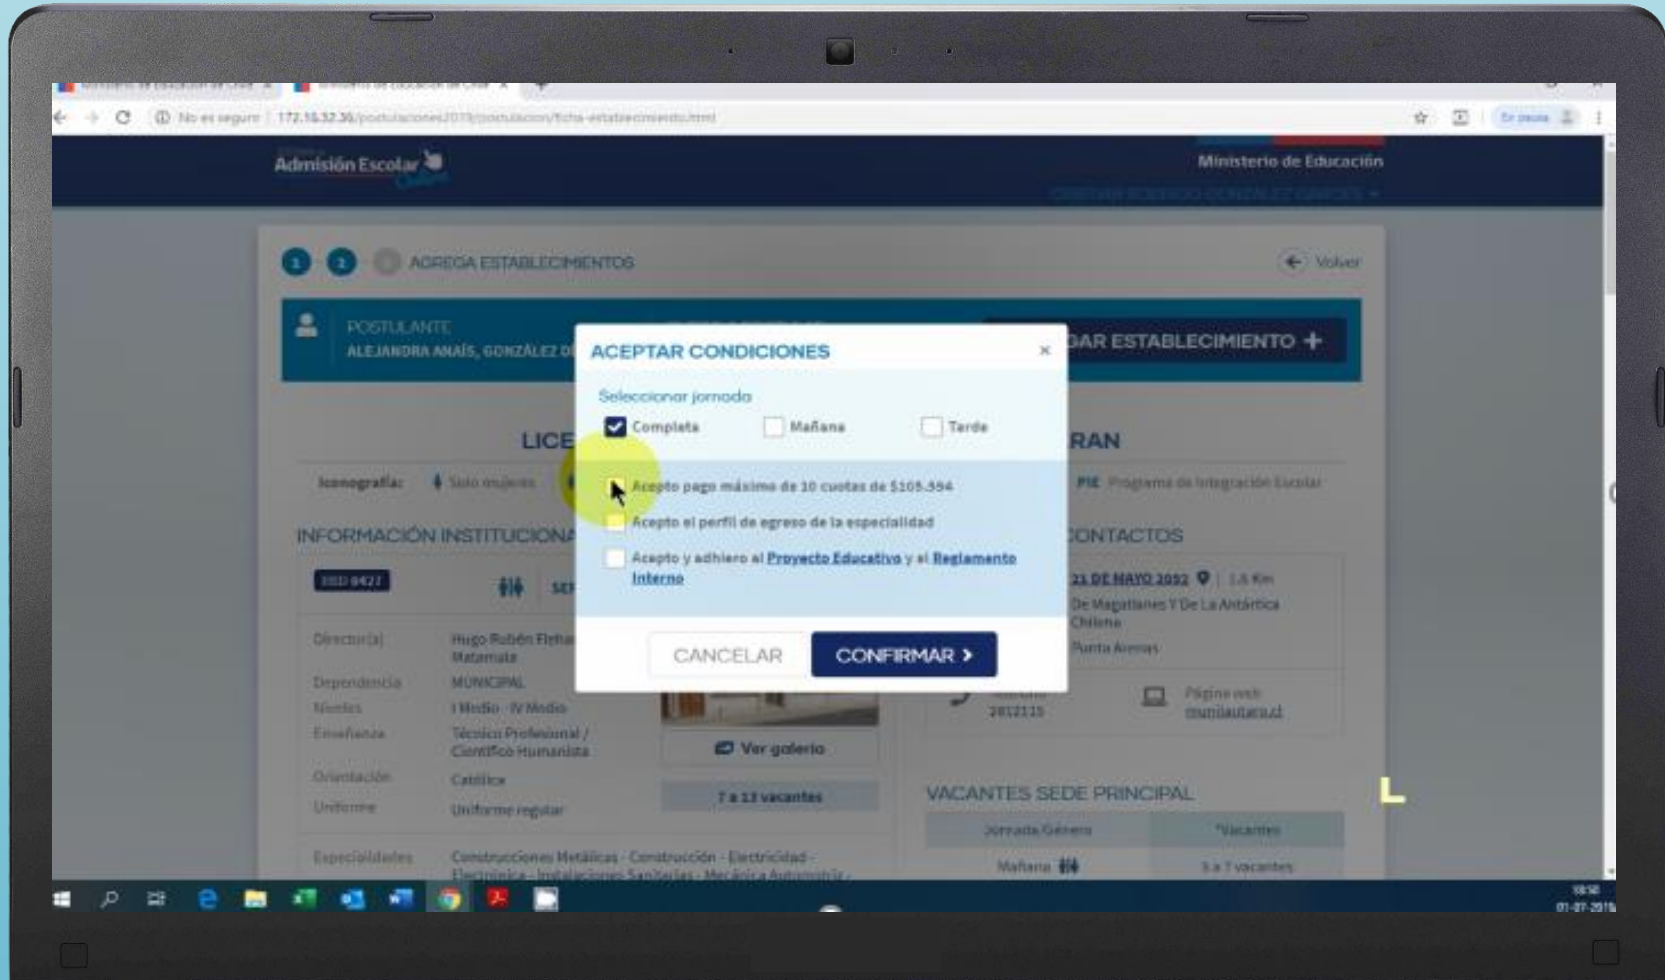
No es seguro | 172.16.32.36/postulaciones2019/postulacion/ficha-establecimiento.html

Admisión Escolar

Ministerio de Educación

1 2 3 AGREGA ESTABLECIMIENTOS

Volver

POSTULANTE
ALEJANDRA ANAÍS, GONZÁLEZ D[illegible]

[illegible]AR ESTABLECIMIENTO +

ACEPTAR CONDICIONES ×

Seleccionar jornada

Completa Mañana Tarde

Acepto pago máximo de 10 cuotas de $105.594

Acepto el perfil de egreso de la especialidad

Acepto y adhiero al Proyecto Educativo y el Reglamento Interno

CANCELAR CONFIRMAR ›

LICE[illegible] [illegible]RAN

Iconografía: Solo mujeres

PIE Programa de Integración Escolar

INFORMACIÓN INSTITUCIONA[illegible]

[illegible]CONTACTOS

RBD 8427

Director(a) Hugo Rubén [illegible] Matamala

Dependencia MUNICIPAL

Niveles I Medio - IV Medio

Enseñanza Técnico Profesional / Científico Humanista

Orientación Católica

Uniforme Uniforme regular

Especialidades Construcciones Metálicas - Construcción - Electricidad - Electrónica - Instalaciones Sanitarias - Mecánica Automotriz -

Ver galería

7 a 13 vacantes

21 DE MAYO 2052 | 1.6 Km
De Magallanes Y De La Antártica Chilena
Punta Arenas

2812115

Página web
munilautaro.cl

VACANTES SEDE PRINCIPAL

| Jornada/Género | Vacantes |
|---|---|
| Mañana | 5 a 7 vacantes |

01-07-2019